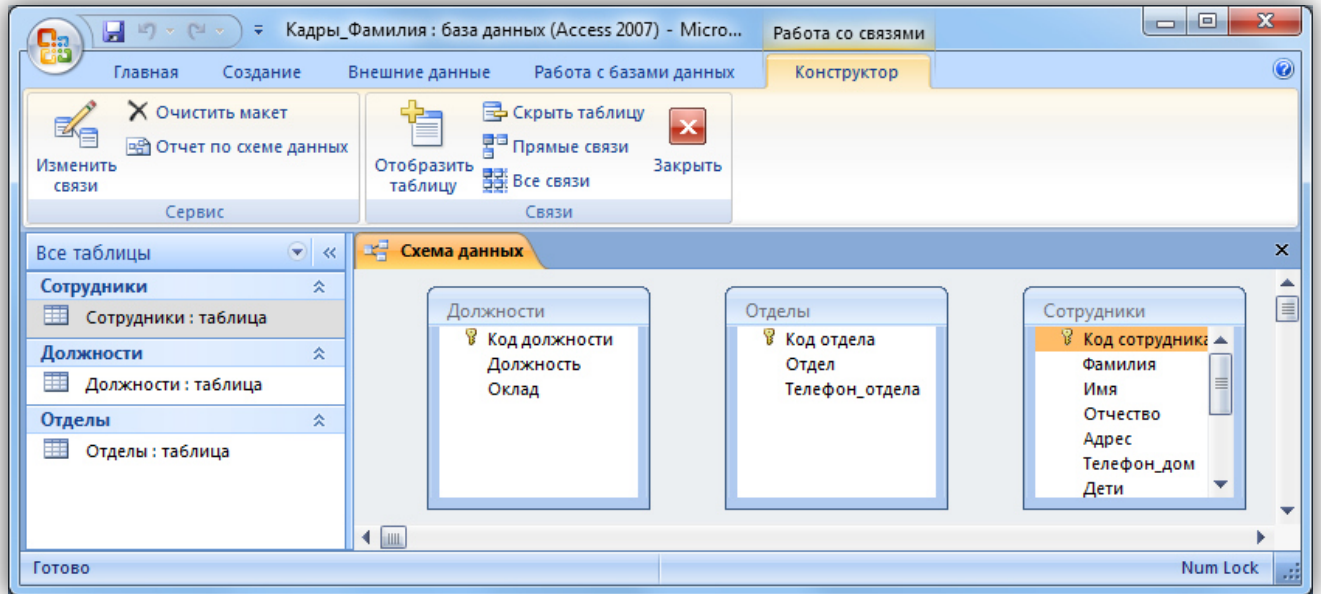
Кадры_Фамилия : база данных (Access 2007) - Micro...
Работа со связями

Главная
Создание
Внешние данные
Работа с базами данных
Конструктор

Изменить связи
Очистить макет
Отчет по схеме данных
Сервис

Отобразить таблицу
Скрыть таблицу
Прямые связи
Все связи
Закрыть
Связи

Все таблицы
Сотрудники
Сотрудники : таблица
Должности
Должности : таблица
Отделы
Отделы : таблица

Схема данных

Должности
Код должности
Должность
Оклад

Отделы
Код отдела
Отдел
Телефон_отдела

Сотрудники
Код сотрудника
Фамилия
Имя
Отчество
Адрес
Телефон_дом
Дети

Готово
Num Lock